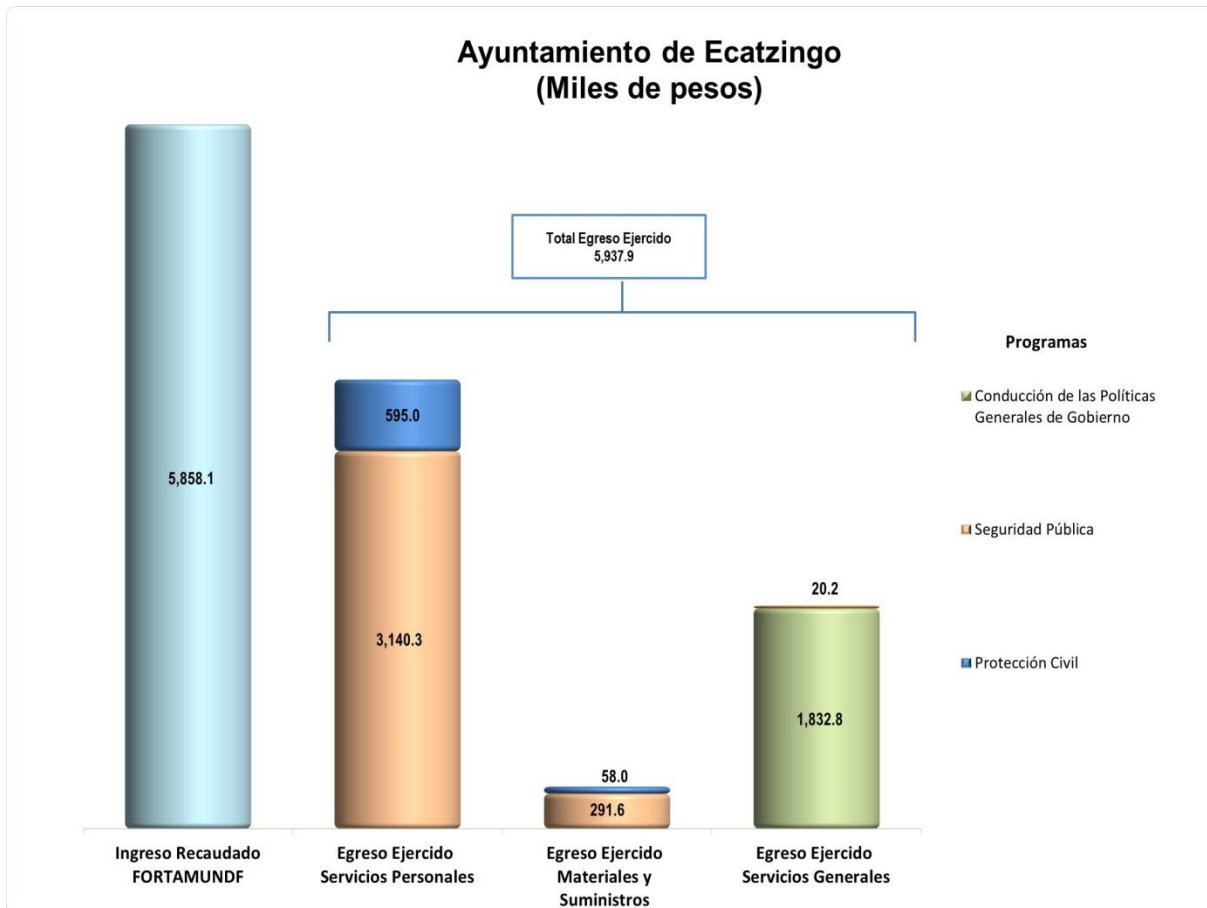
Ayuntamiento de Ecatzingo
(Miles de pesos)

Total Egreso Ejercido
5,937.9

Programas

Conducción de las Políticas Generales de Gobierno

Seguridad Pública

Protección Civil

5,858.1

595.0

3,140.3

58.0

291.6

20.2

1,832.8

Ingreso Recaudado FORTAMUNDF

Egreso Ejercido Servicios Personales

Egreso Ejercido Materiales y Suministros

Egreso Ejercido Servicios Generales